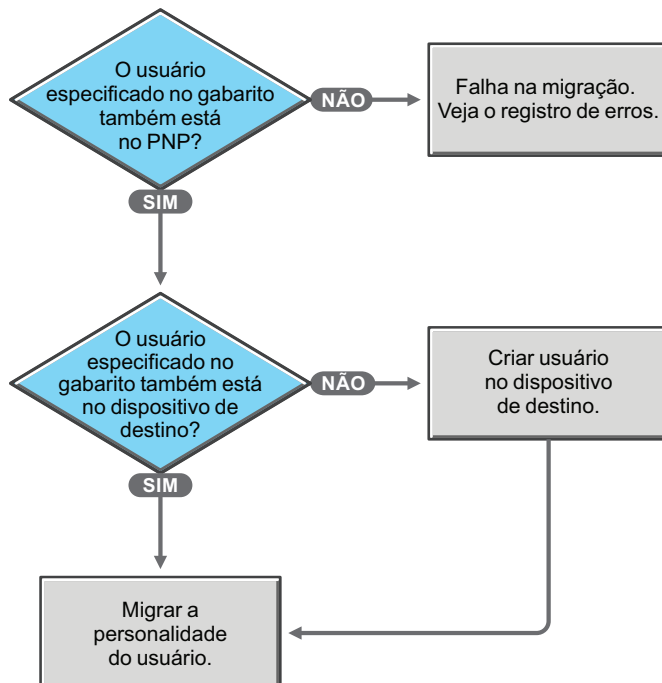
O usuário especificado no gabarito também está no PNP?

NÃO

Falha na migração. Veja o registro de erros.

SIM

O usuário especificado no gabarito também está no dispositivo de destino?

NÃO

Criar usuário no dispositivo de destino.

SIM

Migrar a personalidade do usuário.